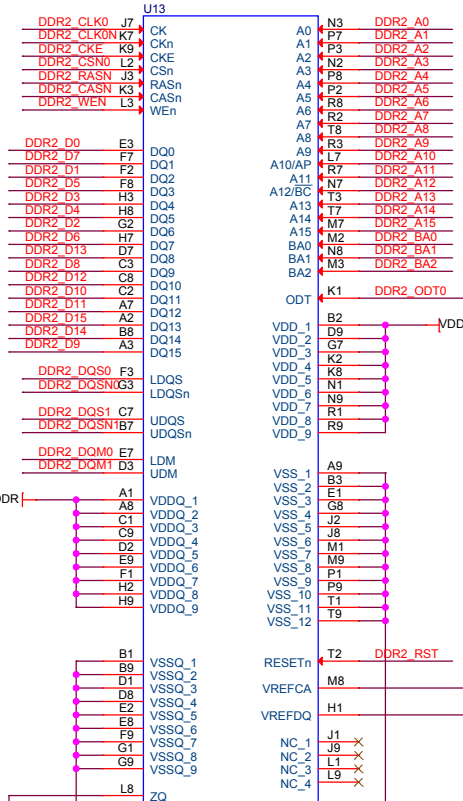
U13

DDR2_CLK0 J7 CK
DDR2_CLK0N K7 CKn
DDR2_CKE K9 CKE
DDR2_CSN0 L2 CSn
DDR2_RASN J3 RASn
DDR2_CASN K3 CASn
DDR2_WEN L3 WEn

DDR2_D0 E3 DQ0
DDR2_D7 F7 DQ1
DDR2_D1 F2 DQ2
DDR2_D5 F8 DQ3
DDR2_D3 H3 DQ4
DDR2_D4 H8 DQ5
DDR2_D2 G2 DQ6
DDR2_D6 H7 DQ7
DDR2_D13 D7 DQ8
DDR2_D8 C3 DQ9
DDR2_D12 C8 DQ10
DDR2_D10 C2 DQ11
DDR2_D11 A7 DQ12
DDR2_D15 A2 DQ13
DDR2_D14 B8 DQ14
DDR2_D9 A3 DQ15

DDR2_DQS0 F3 LDQS
DDR2_DQSN0 G3 LDQSn

DDR2_DQS1 C7 UDQS
DDR2_DQSN1 B7 UDQSn

DDR2_DQM0 E7 LDM
DDR2_DQM1 D3 UDM

DDR A1 VDDQ_1
A8 VDDQ_2
C1 VDDQ_3
C9 VDDQ_4
D2 VDDQ_5
E9 VDDQ_6
F1 VDDQ_7
H2 VDDQ_8
H9 VDDQ_9

B1 VSSQ_1
B9 VSSQ_2
D1 VSSQ_3
D8 VSSQ_4
E2 VSSQ_5
E8 VSSQ_6
F9 VSSQ_7
G1 VSSQ_8
G9 VSSQ_9

L8 ZQ

A0 N3 DDR2_A0
A1 P7 DDR2_A1
A2 P3 DDR2_A2
A3 N2 DDR2_A3
A4 P8 DDR2_A4
A5 P2 DDR2_A5
A6 R8 DDR2_A6
A7 R2 DDR2_A7
A8 T8 DDR2_A8
A9 R3 DDR2_A9
A10/AP L7 DDR2_A10
A11 R7 DDR2_A11
A12/BC N7 DDR2_A12
A13 T3 DDR2_A13
A14 T7 DDR2_A14
A15 M7 DDR2_A15
BA0 M2 DDR2_BA0
BA1 N8 DDR2_BA1
BA2 M3 DDR2_BA2

ODT K1 DDR2_ODT0

VDD_1 B2 VDD
VDD_2 D9
VDD_3 G7
VDD_4 K2
VDD_5 K8
VDD_6 N1
VDD_7 N9
VDD_8 R1
VDD_9 R9

VSS_1 A9
VSS_2 B3
VSS_3 E1
VSS_4 G8
VSS_5 J2
VSS_6 J8
VSS_7 M1
VSS_8 M9
VSS_9 P1
VSS_10 P9
VSS_11 T1
VSS_12 T9

RESETn T2 DDR2_RST
VREFCA M8
VREFDQ H1

NC_1 J1
NC_2 J9
NC_3 L1
NC_4 L9